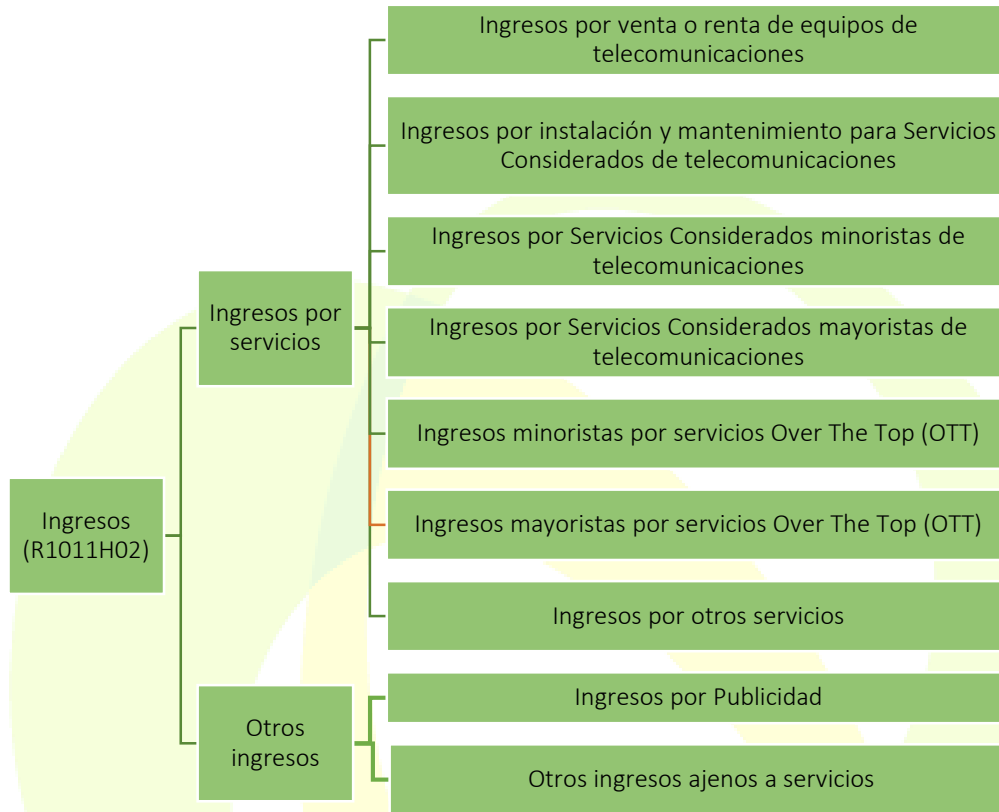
Ingresos (R1011H02)

Ingresos por servicios

Ingresos por venta o renta de equipos de telecomunicaciones

Ingresos por instalación y mantenimiento para Servicios Considerados de telecomunicaciones

Ingresos por Servicios Considerados minoristas de telecomunicaciones

Ingresos por Servicios Considerados mayoristas de telecomunicaciones

Ingresos minoristas por servicios Over The Top (OTT)

Ingresos mayoristas por servicios Over The Top (OTT)

Ingresos por otros servicios

Otros ingresos

Ingresos por Publicidad

Otros ingresos ajenos a servicios